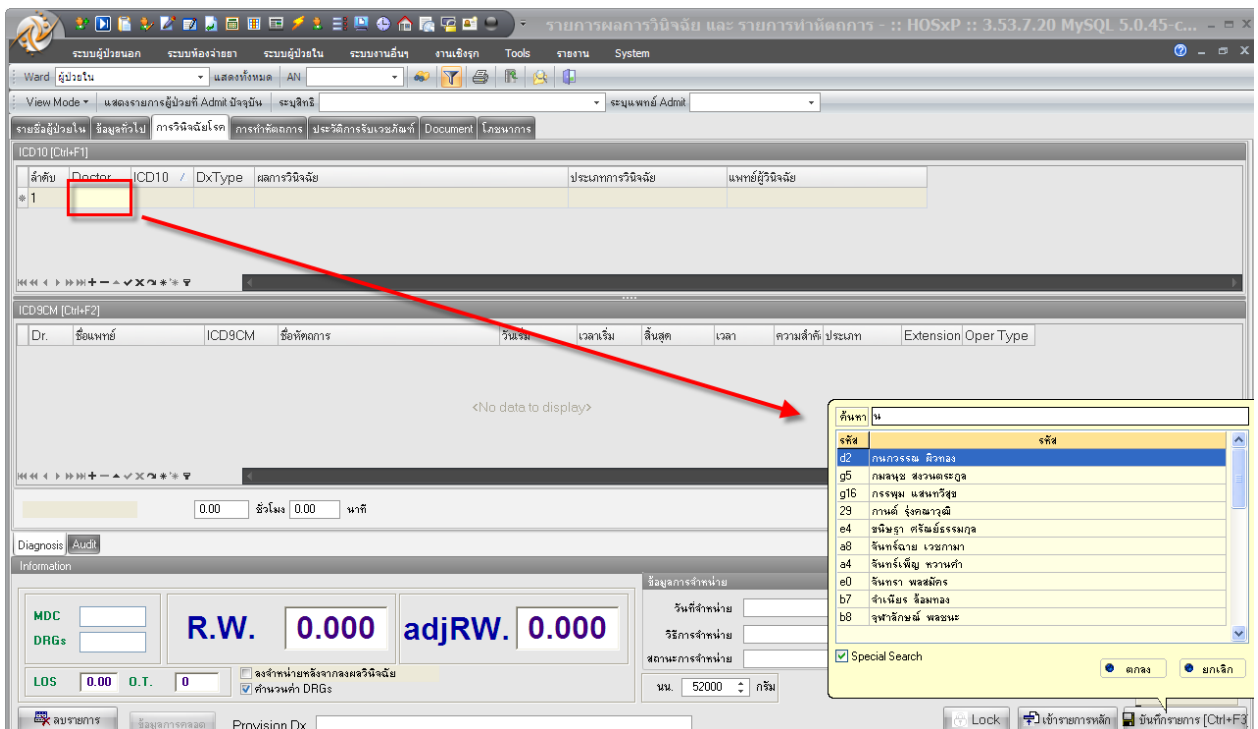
รายการผลการวินิจฉัย และ รายการทำหัตถการ - :: HOSxP :: 3.53.7.20 MySQL 5.0.45-c...

ระบบผู้ป่วยนอก ระบบห้องจ่ายยา ระบบผู้ป่วยใน ระบบงานอื่นๆ งานเชิงรุก Tools รายงาน System

Ward ผู้ป่วยใน แสดงทั้งหมด AN

View Mode แสดงรายการผู้ป่วยที่ Admit ปัจจุบัน ระบุสิทธิ ระบุแพทย์ Admit

รายชื่อผู้ป่วยใน ข้อมูลทั่วไป การวินิจฉัยโรค การทำหัตถการ ประวัติการรับเวชภัณฑ์ Document โภชนาการ

ICD10 [Ctrl+F1]

| ลำดับ | Doctor | ICD10 | DxType | ผลการวินิจฉัย | ประเภทการวินิจฉัย | แพทย์ผู้วินิจฉัย |
|---|---|---|---|---|---|---|
| 1 | | | | | | |

ICD9CM [Ctrl+F2]

| Dr. | ชื่อแพทย์ | ICD9CM | ชื่อหัตถการ | วันเริ่ม | เวลาเริ่ม | สิ้นสุด | เวลา | ความสำคัญ | ประเภท | Extension | Oper Type |
|---|---|---|---|---|---|---|---|---|---|---|---|

<No data to display>

0.00 ชั่วโมง 0.00 นาที

Diagnosis Audit

Information

MDC
DRGs
R.W. 0.000 adjRW. 0.000
LOS 0.00 O.T. 0
ลงจำหน่ายหลังจากลงผลวินิจฉัย
คำนวณค่า DRGs

ข้อมูลการจำหน่าย
วันที่จำหน่าย
วิธีการจำหน่าย
สถานะการจำหน่าย
นน. 52000 กรัม

ค้นหา น

| รหัส | รหัส |
|---|---|
| d2 | กนกวรรณ ผิวทอง |
| g5 | กมลนุช สงวนตระกูล |
| g16 | กรรพุม แสนทวีสุข |
| 29 | กานต์ รุ่งคณาวุฒิ |
| e4 | ชนิษฐา ศรีสมัยธรรมกุล |
| a8 | จันทร์ฉาย เวชกามา |
| a4 | จันทร์เพ็ญ หวานคำ |
| e0 | จันทรา พลสมัคร |
| b7 | จำเนียร ล้อมทอง |
| b8 | จุฬาลักษณ์ พลชนะ |

Special Search
ตกลง ยกเลิก

ลบรายการ ข้อมูลการคลอด Provision Dx
Lock เข้ารายการหลัก บันทึกรายการ [Ctrl+F3]